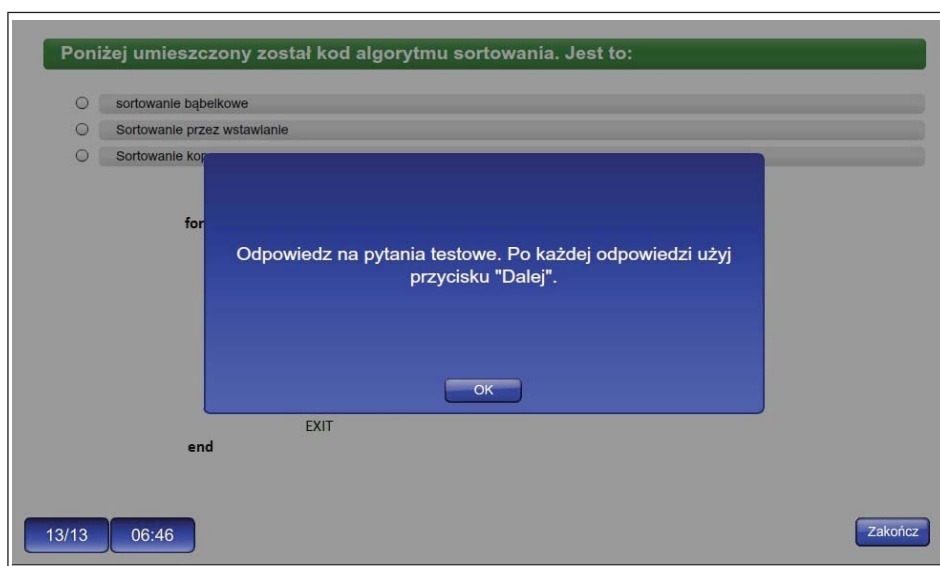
Poniżej umieszczony został kod algorytmu sortowania. Jest to:

sortowanie bąbelkowe

Sortowanie przez wstawianie

Sortowanie kop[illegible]

for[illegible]

Odpowiedz na pytania testowe. Po każdej odpowiedzi użyj przycisku "Dalej".

OK

EXIT

end

13/13

06:46

Zakończ